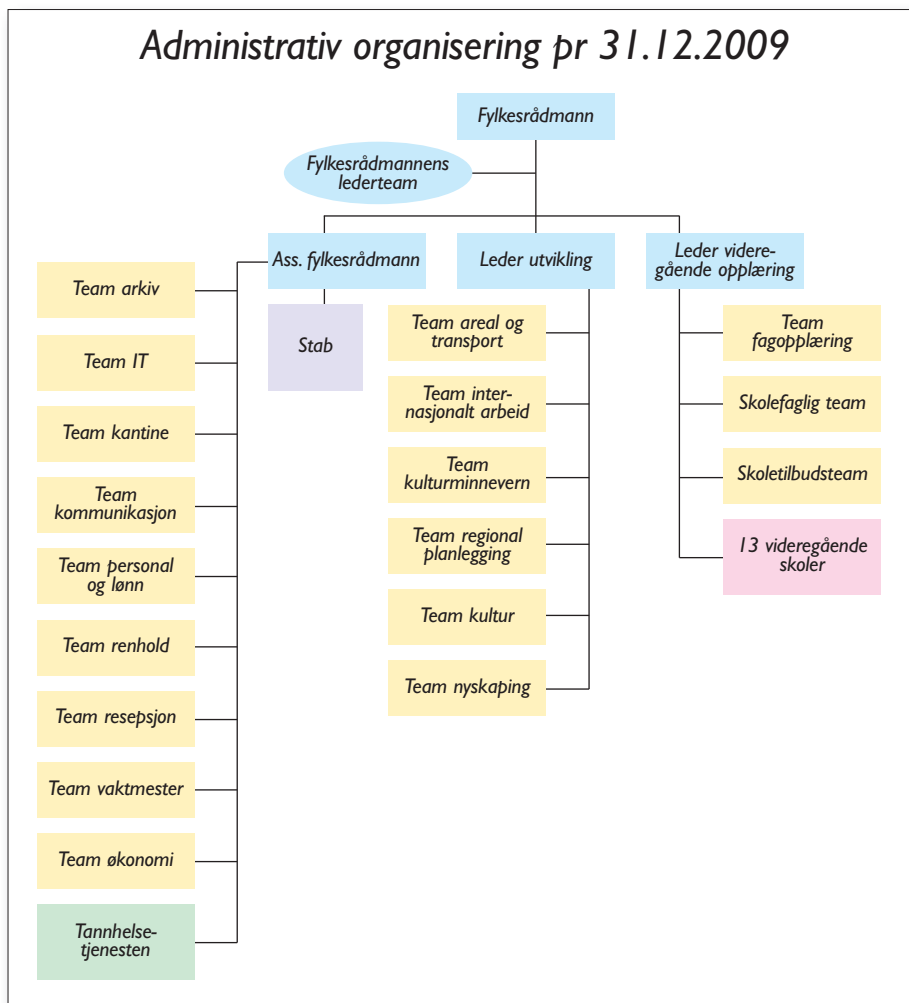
Administrativ organisering pr 31.12.2009

Fylkesrådmann

Fylkesrådmannens lederteam

Ass. fylkesrådmann

Leder utvikling

Leder videregående opplæring

Team arkiv

Team IT

Team kantine

Team kommunikasjon

Team personal og lønn

Team renhold

Team resepsjon

Team vaktmester

Team økonomi

Tannhelsetjenesten

Stab

Team areal og transport

Team internasjonalt arbeid

Team kulturminnevern

Team regional planlegging

Team kultur

Team nyskaping

Team fagopplæring

Skolefaglig team

Skoletilbudsteam

13 videregående skoler